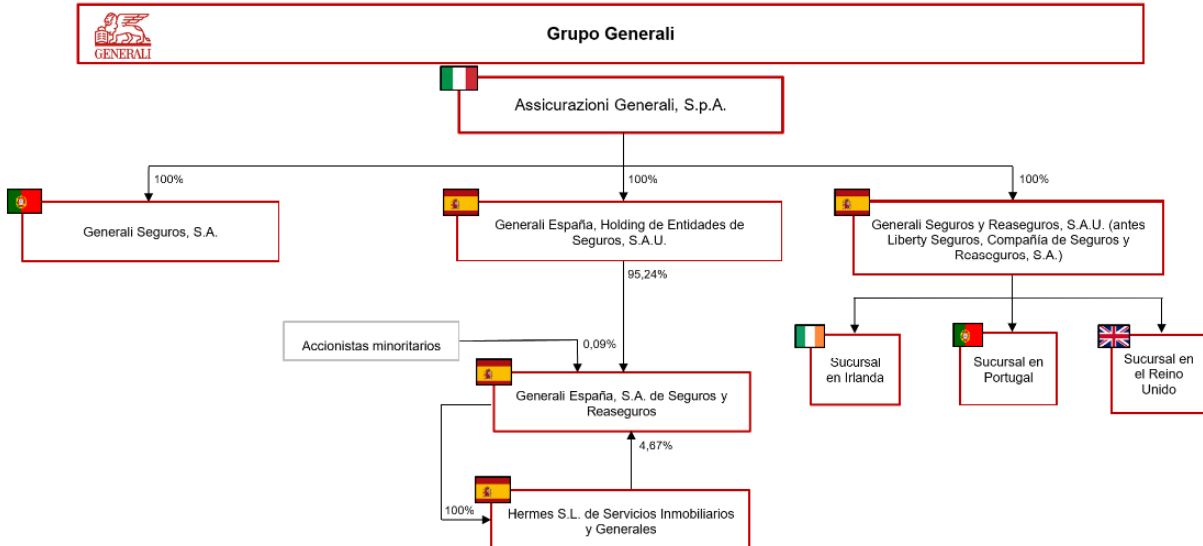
GENERALI

Grupo Generali

Assicurazioni Generali, S.p.A.

100%

100%

100%

Generali Seguros, S.A.

Generali España, Holding de Entidades de Seguros, S.A.U.

Generali Seguros y Reaseguros, S.A.U. (antes Liberty Seguros, Compañía de Seguros y Reaseguros, S.A.)

95,24%

Accionistas minoritarios

0,09%

Generali España, S.A. de Seguros y Reaseguros

4,67%

100%

Hermes S.L. de Servicios Inmobiliarios y Generales

Sucursal en Irlanda

Sucursal en Portugal

Sucursal en el Reino Unido